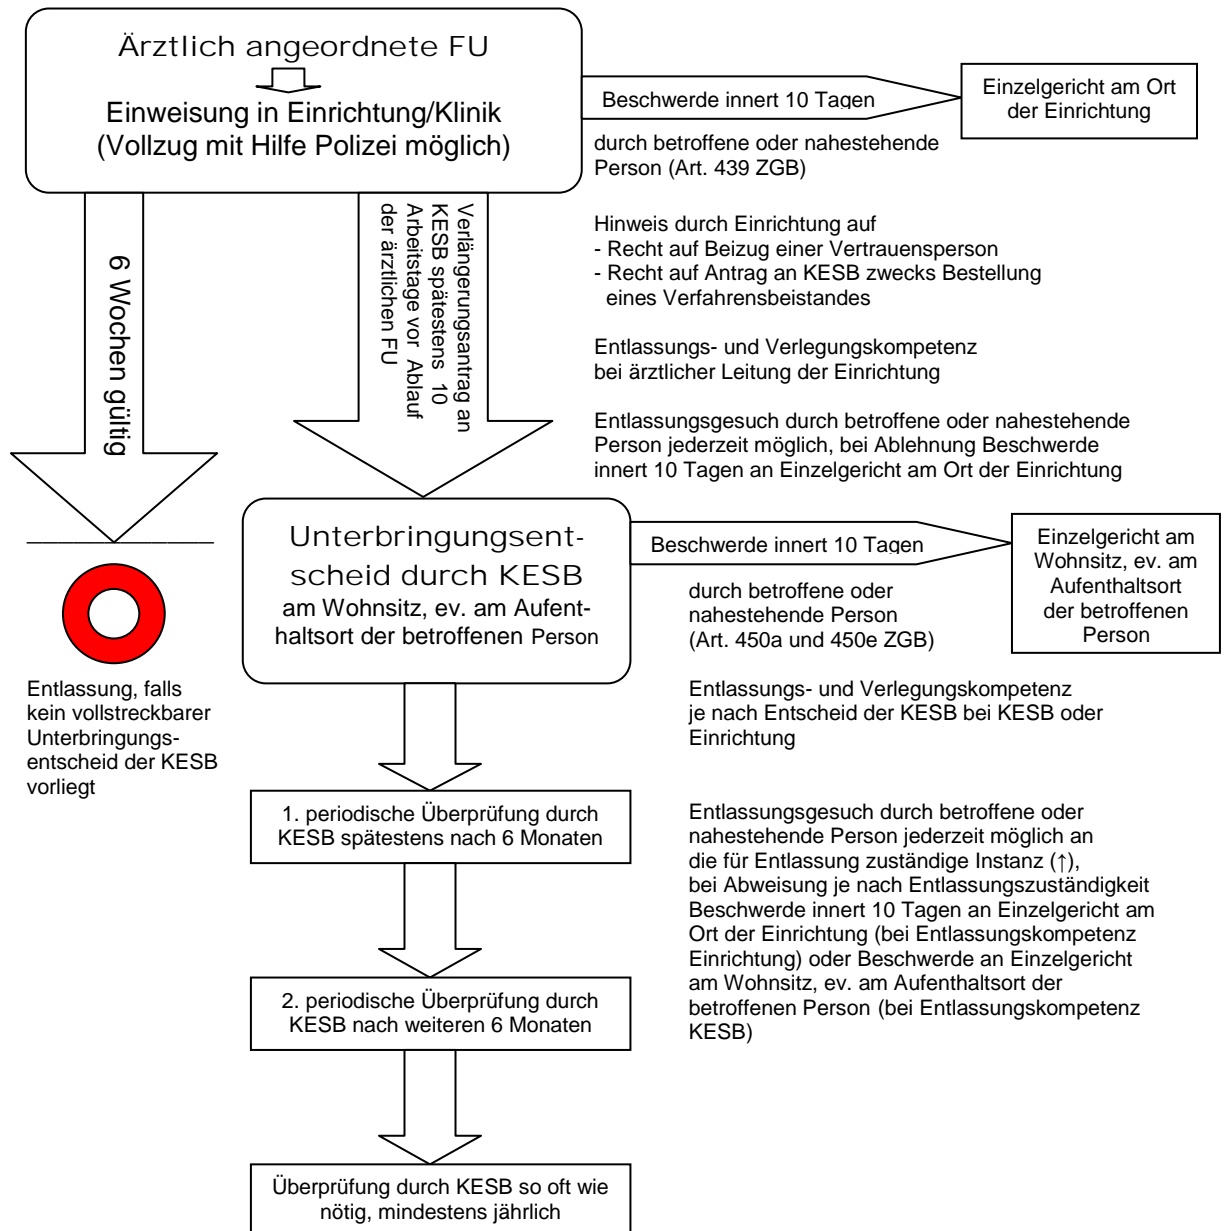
Ärztlich angeordnete FU

Einweisung in Einrichtung/Klinik (Vollzug mit Hilfe Polizei möglich)

Beschwerde innert 10 Tagen

Einzelgericht am Ort der Einrichtung

durch betroffene oder nahestehende Person (Art. 439 ZGB)

6 Wochen gültig

Verlängerungsantrag an KESB spätestens 10 Arbeitstage vor Ablauf der ärztlichen FU

Hinweis durch Einrichtung auf
- Recht auf Beizug einer Vertrauensperson
- Recht auf Antrag an KESB zwecks Bestellung eines Verfahrensbeistandes

Entlassungs- und Verlegungskompetenz bei ärztlicher Leitung der Einrichtung

Entlassungsgesuch durch betroffene oder nahestehende Person jederzeit möglich, bei Ablehnung Beschwerde innert 10 Tagen an Einzelgericht am Ort der Einrichtung

Unterbringungsentscheid durch KESB am Wohnsitz, ev. am Aufenthaltsort der betroffenen Person

Beschwerde innert 10 Tagen

Einzelgericht am Wohnsitz, ev. am Aufenthaltsort der betroffenen Person

durch betroffene oder nahestehende Person (Art. 450a und 450e ZGB)

Entlassung, falls kein vollstreckbarer Unterbringungsentscheid der KESB vorliegt

Entlassungs- und Verlegungskompetenz je nach Entscheid der KESB bei KESB oder Einrichtung

1. periodische Überprüfung durch KESB spätestens nach 6 Monaten

Entlassungsgesuch durch betroffene oder nahestehende Person jederzeit möglich an die für Entlassung zuständige Instanz (↑), bei Abweisung je nach Entlassungszuständigkeit Beschwerde innert 10 Tagen an Einzelgericht am Ort der Einrichtung (bei Entlassungskompetenz Einrichtung) oder Beschwerde an Einzelgericht am Wohnsitz, ev. am Aufenthaltsort der betroffenen Person (bei Entlassungskompetenz KESB)

2. periodische Überprüfung durch KESB nach weiteren 6 Monaten

Überprüfung durch KESB so oft wie nötig, mindestens jährlich